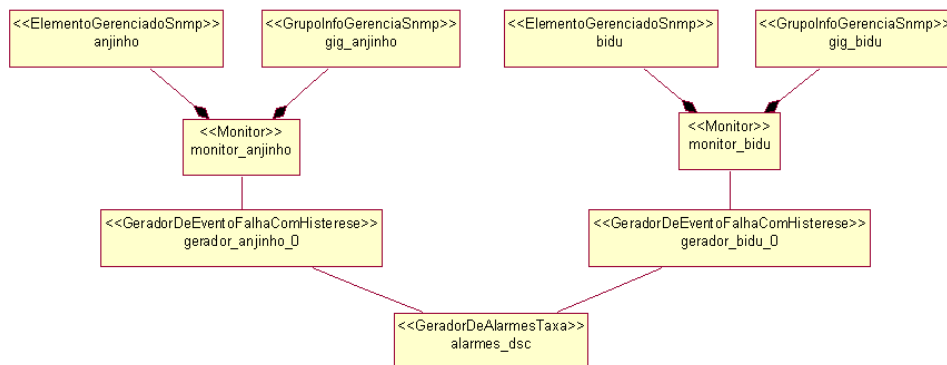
<<ElementoGerenciadoSnmp>>
anjinho

<<GrupoInfoGerenciaSnmp>>
gig_anjinho

<<ElementoGerenciadoSnmp>>
bidu

<<GrupoInfoGerenciaSnmp>>
gig_bidu

<<Monitor>>
monitor_anjinho

<<Monitor>>
monitor_bidu

<<GeradorDeEventoFalhaComHisterese>>
gerador_anjinho_0

<<GeradorDeEventoFalhaComHisterese>>
gerador_bidu_0

<<GeradorDeAlarmesTaxa>>
alarmes_dsc